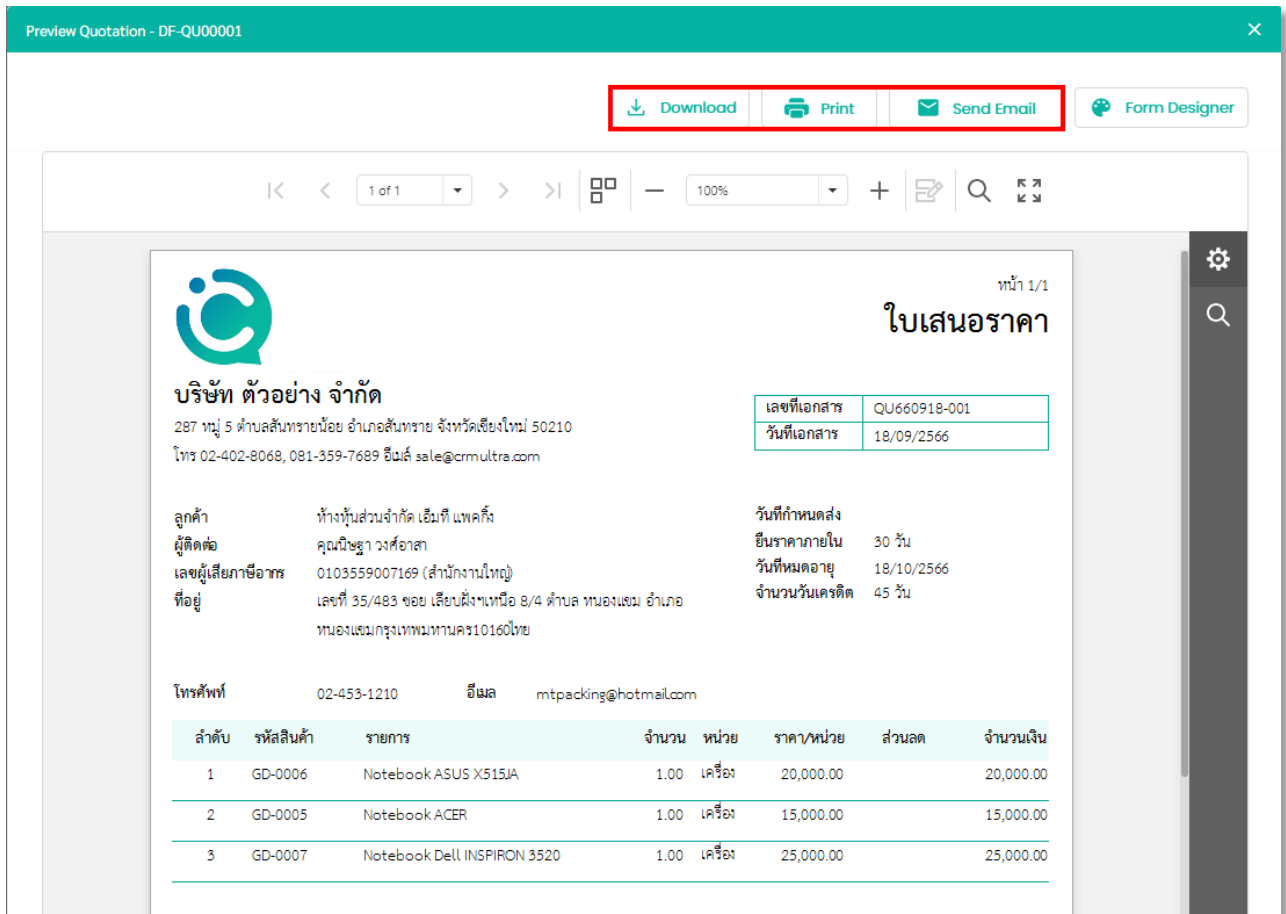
Preview Quotation - DF-QU00001

×

Download Print Send Email Form Designer

1 of 1

100%

หน้า 1/1

ใบเสนอราคา

บริษัท ตัวอย่าง จำกัด

287 หมู่ 5 ตำบลสันทรายน้อย อำเภอสันทราย จังหวัดเชียงใหม่ 50210

โทร 02-402-8068, 081-359-7689 อีเมล์ sale@crmultra.com

| เลขที่เอกสาร | QU660918-001 |
|---|---|
| วันที่เอกสาร | 18/09/2566 |

ลูกค้า ห้างหุ้นส่วนจำกัด เอ็มที แพคกิ้ง

ผู้ติดต่อ คุณนิษฐา วงศ์อาสา

เลขผู้เสียภาษีอากร 0103559007169 (สำนักงานใหญ่)

ที่อยู่ เลขที่ 35/483 ซอย เลียบฝั่งฯเหนือ 8/4 ตำบล หนองแขม อำเภอ หนองแขมกรุงเทพมหานคร10160ไทย

วันที่กำหนดส่ง

ยืนราคาภายใน 30 วัน

วันที่หมดอายุ 18/10/2566

จำนวนวันเครดิต 45 วัน

โทรศัพท์ 02-453-1210 อีเมล mtpacking@hotmail.com

| ลำดับ | รหัสสินค้า | รายการ | จำนวน | หน่วย | ราคา/หน่วย | ส่วนลด | จำนวนเงิน |
|---|---|---|---|---|---|---|---|
| 1 | GD-0006 | Notebook ASUS X515JA | 1.00 | เครื่อง | 20,000.00 | | 20,000.00 |
| 2 | GD-0005 | Notebook ACER | 1.00 | เครื่อง | 15,000.00 | | 15,000.00 |
| 3 | GD-0007 | Notebook Dell INSPIRON 3520 | 1.00 | เครื่อง | 25,000.00 | | 25,000.00 |